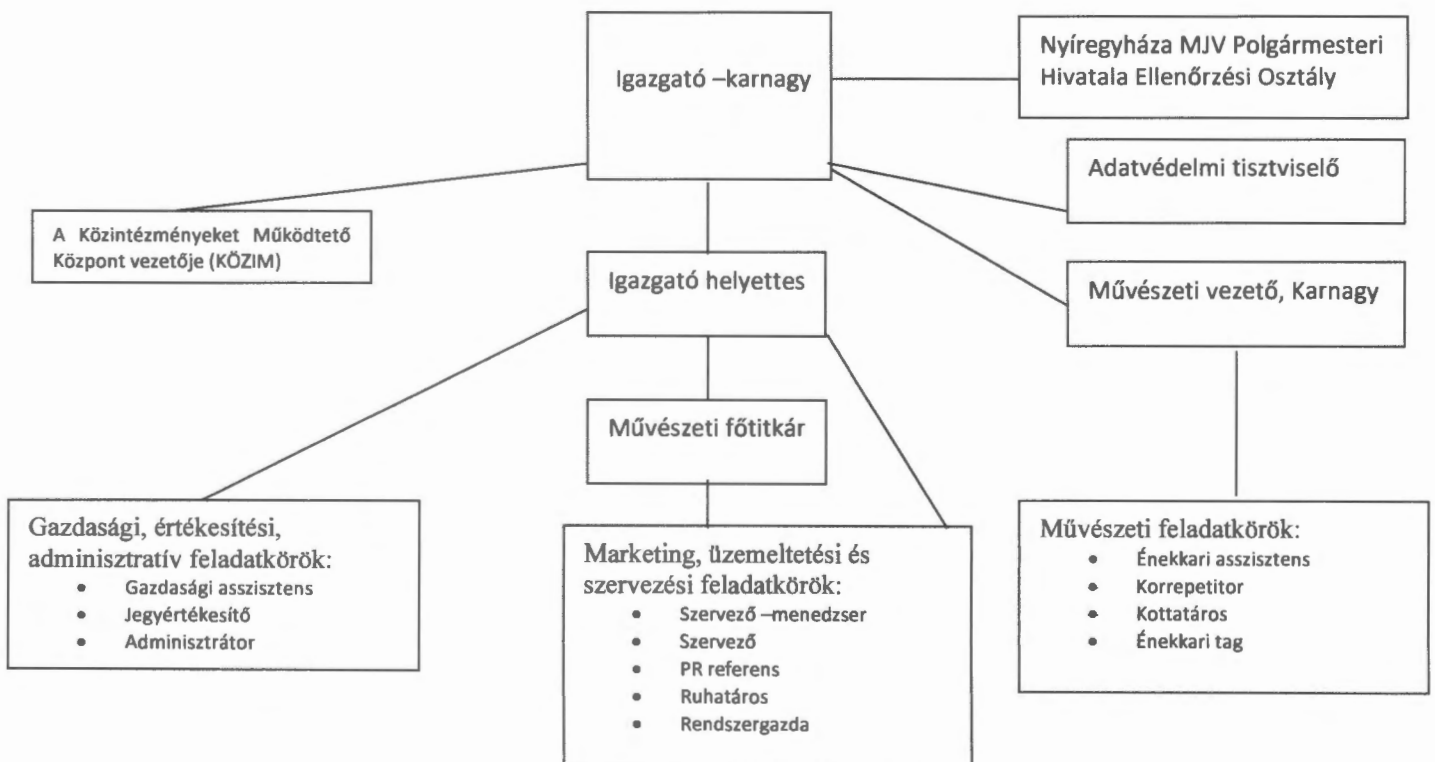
Igazgató –karnagy

Nyíregyháza MJV Polgármesteri Hivatala Ellenőrzési Osztály

Adatvédelmi tisztviselő

A Közintézményeket Működtető Központ vezetője (KÖZIM)

Igazgató helyettes

Művészeti vezető, Karnagy

Művészeti főtitkár

Gazdasági, értékesítési, adminisztratív feladatkörök:
- Gazdasági asszisztens
- Jegyértékesítő
- Adminisztrátor

Marketing, üzemeltetési és szervezési feladatkörök:
- Szervező –menedzser
- Szervező
- PR referens
- Ruhatáros
- Rendszergazda

Művészeti feladatkörök:
- Énekkari asszisztens
- Korrepetitor
- Kottatáros
- Énekkari tag